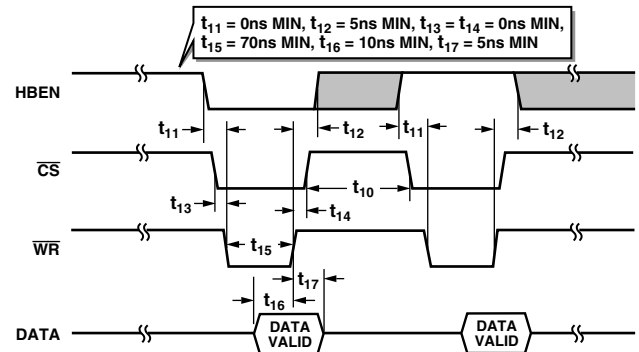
$t_{11}$ = 0ns MIN, $t_{12}$ = 5ns MIN, $t_{13}$ = $t_{14}$ = 0ns MIN, $t_{15}$ = 70ns MIN, $t_{16}$ = 10ns MIN, $t_{17}$ = 5ns MIN

HBEN

$t_{11}$

$t_{12}$

$t_{11}$

$t_{12}$

$\overline{CS}$

$t_{10}$

$t_{13}$

$t_{14}$

$\overline{WR}$

$t_{15}$

$t_{17}$

$t_{16}$

DATA

DATA VALID

DATA VALID